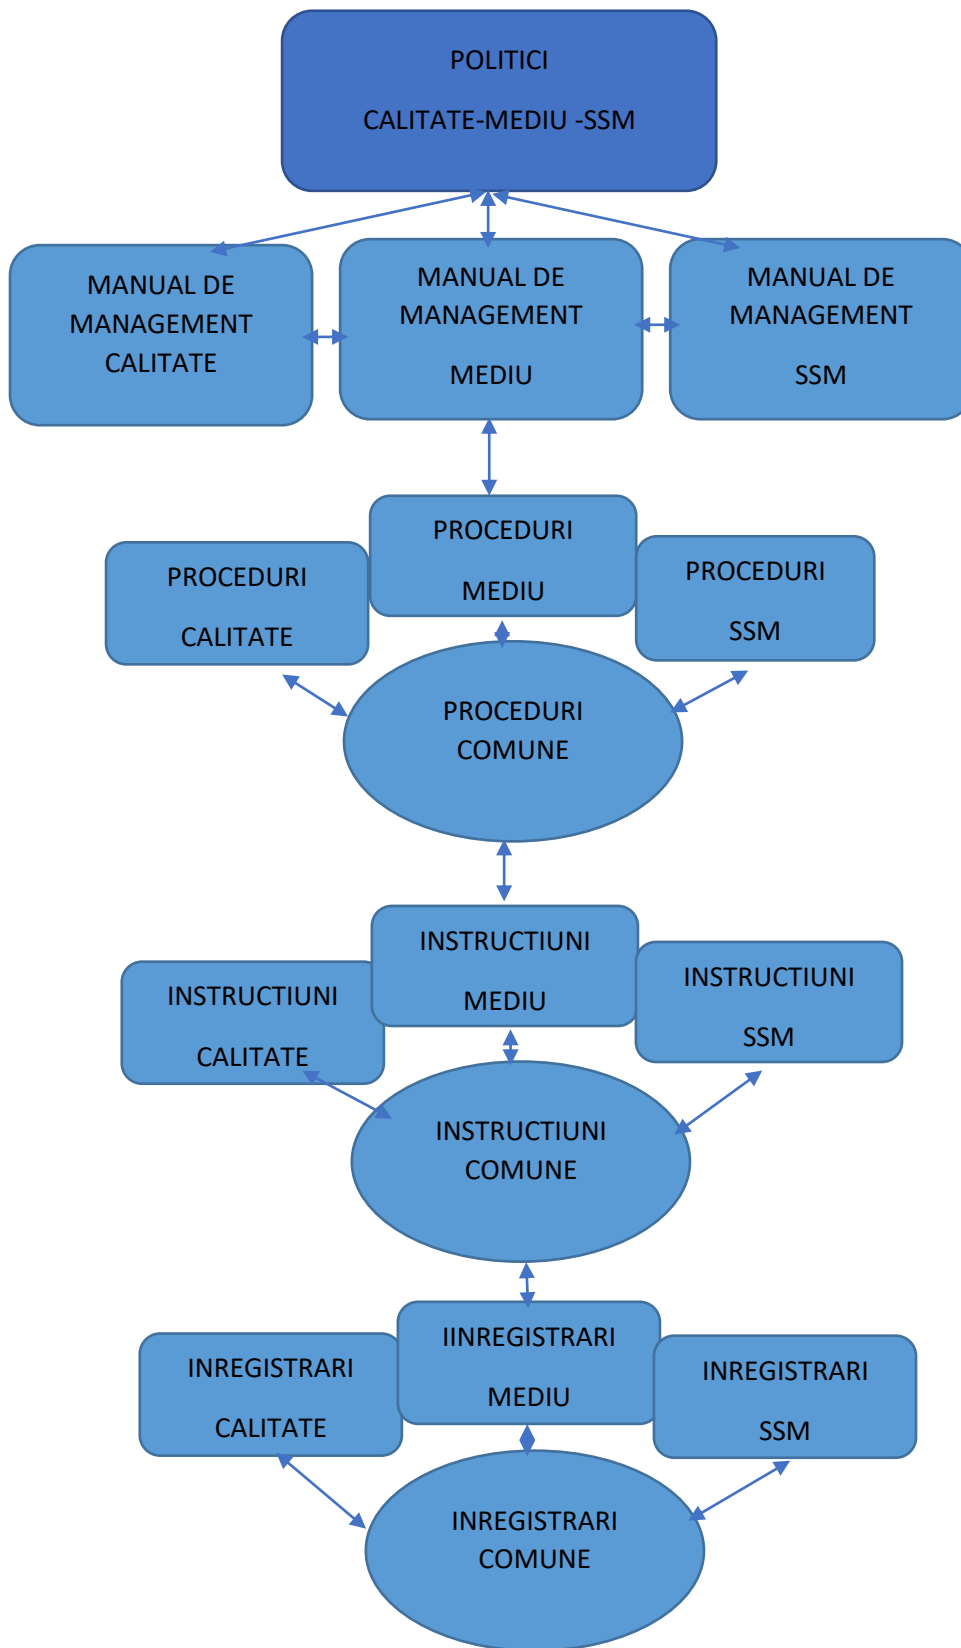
POLITICI

CALITATE-MEDIU -SSM

MANUAL DE MANAGEMENT CALITATE

MANUAL DE MANAGEMENT

MEDIU

MANUAL DE MANAGEMENT

SSM

PROCEDURI

MEDIU

PROCEDURI

CALITATE

PROCEDURI

SSM

PROCEDURI COMUNE

INSTRUCTIUNI

MEDIU

INSTRUCTIUNI

CALITATE

INSTRUCTIUNI

SSM

INSTRUCTIUNI COMUNE

IINREGISTRARI

MEDIU

INREGISTRARI

CALITATE

INREGISTRARI

SSM

INREGISTRARI COMUNE